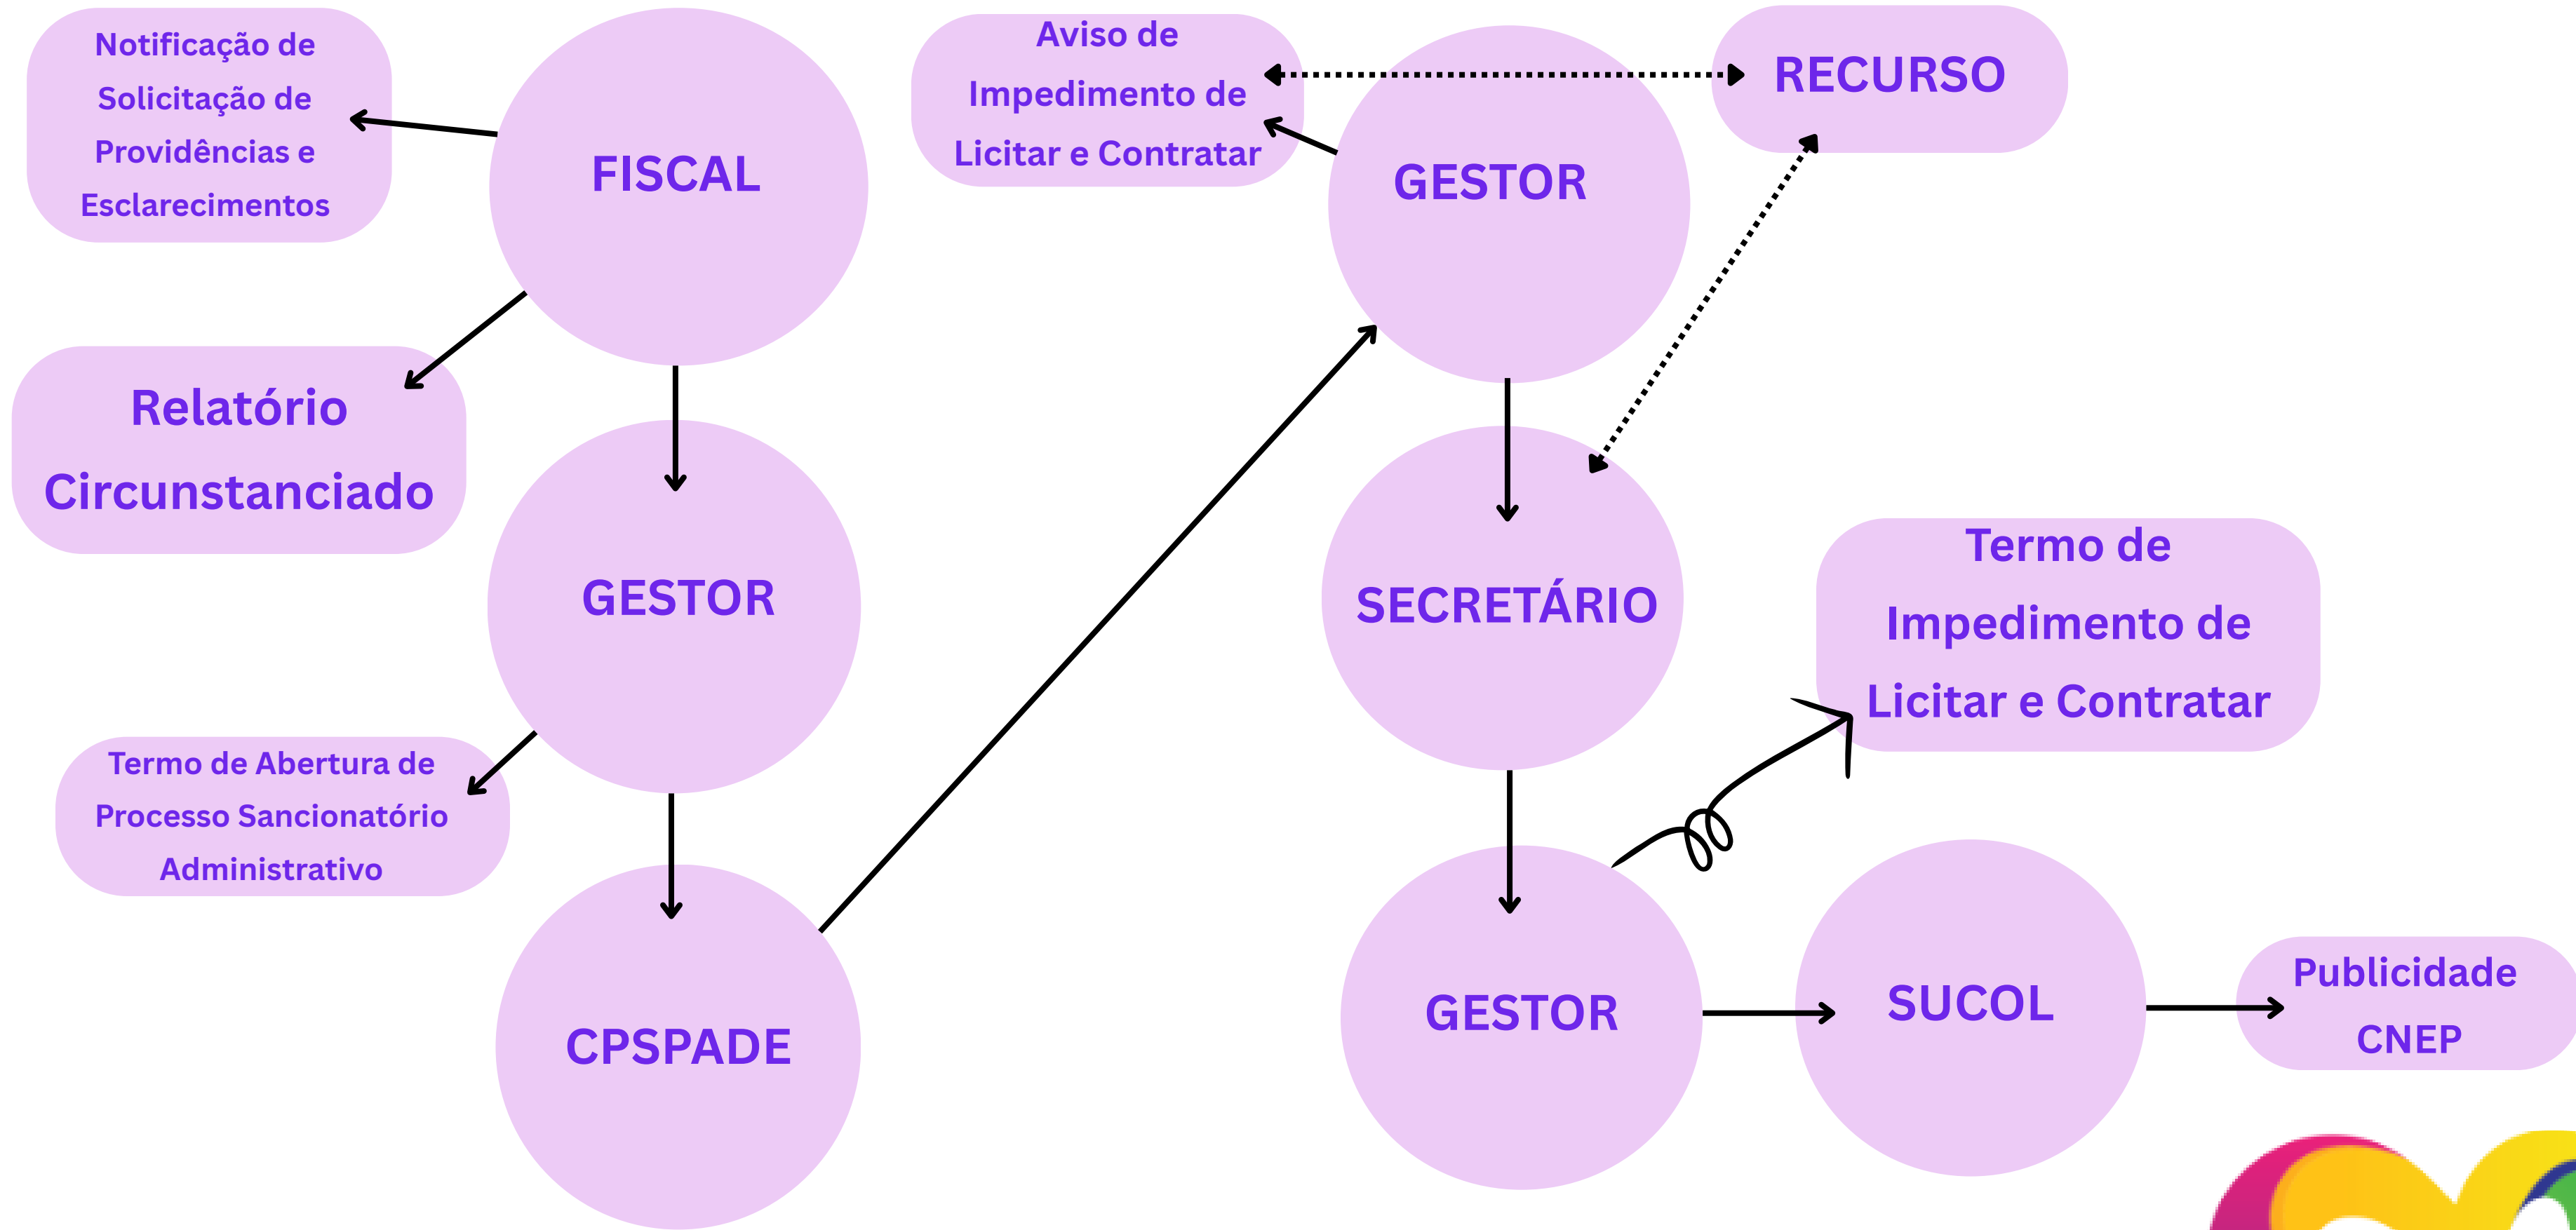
Notificação de Solicitação de Providências e Esclarecimentos

FISCAL

Relatório Circunstanciado

GESTOR

Termo de Abertura de Processo Sancionatório Administrativo

CPSPADE

Aviso de Impedimento de Licitar e Contratar

GESTOR

RECURSO

SECRETÁRIO

Termo de Impedimento de Licitar e Contratar

GESTOR

SUCOL

Publicidade CNEP